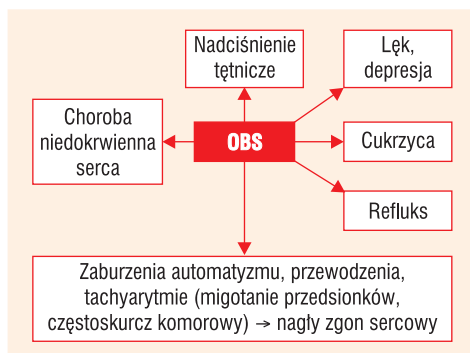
Nadciśnienie tętnicze

Lęk, depresja

Choroba niedokrwienna serca

OBS

Cukrzyca

Refluks

Zaburzenia automatyzmu, przewodzenia, tachyarytmie (migotanie przedsionków, częstoskurcz komorowy) → nagły zgon sercowy